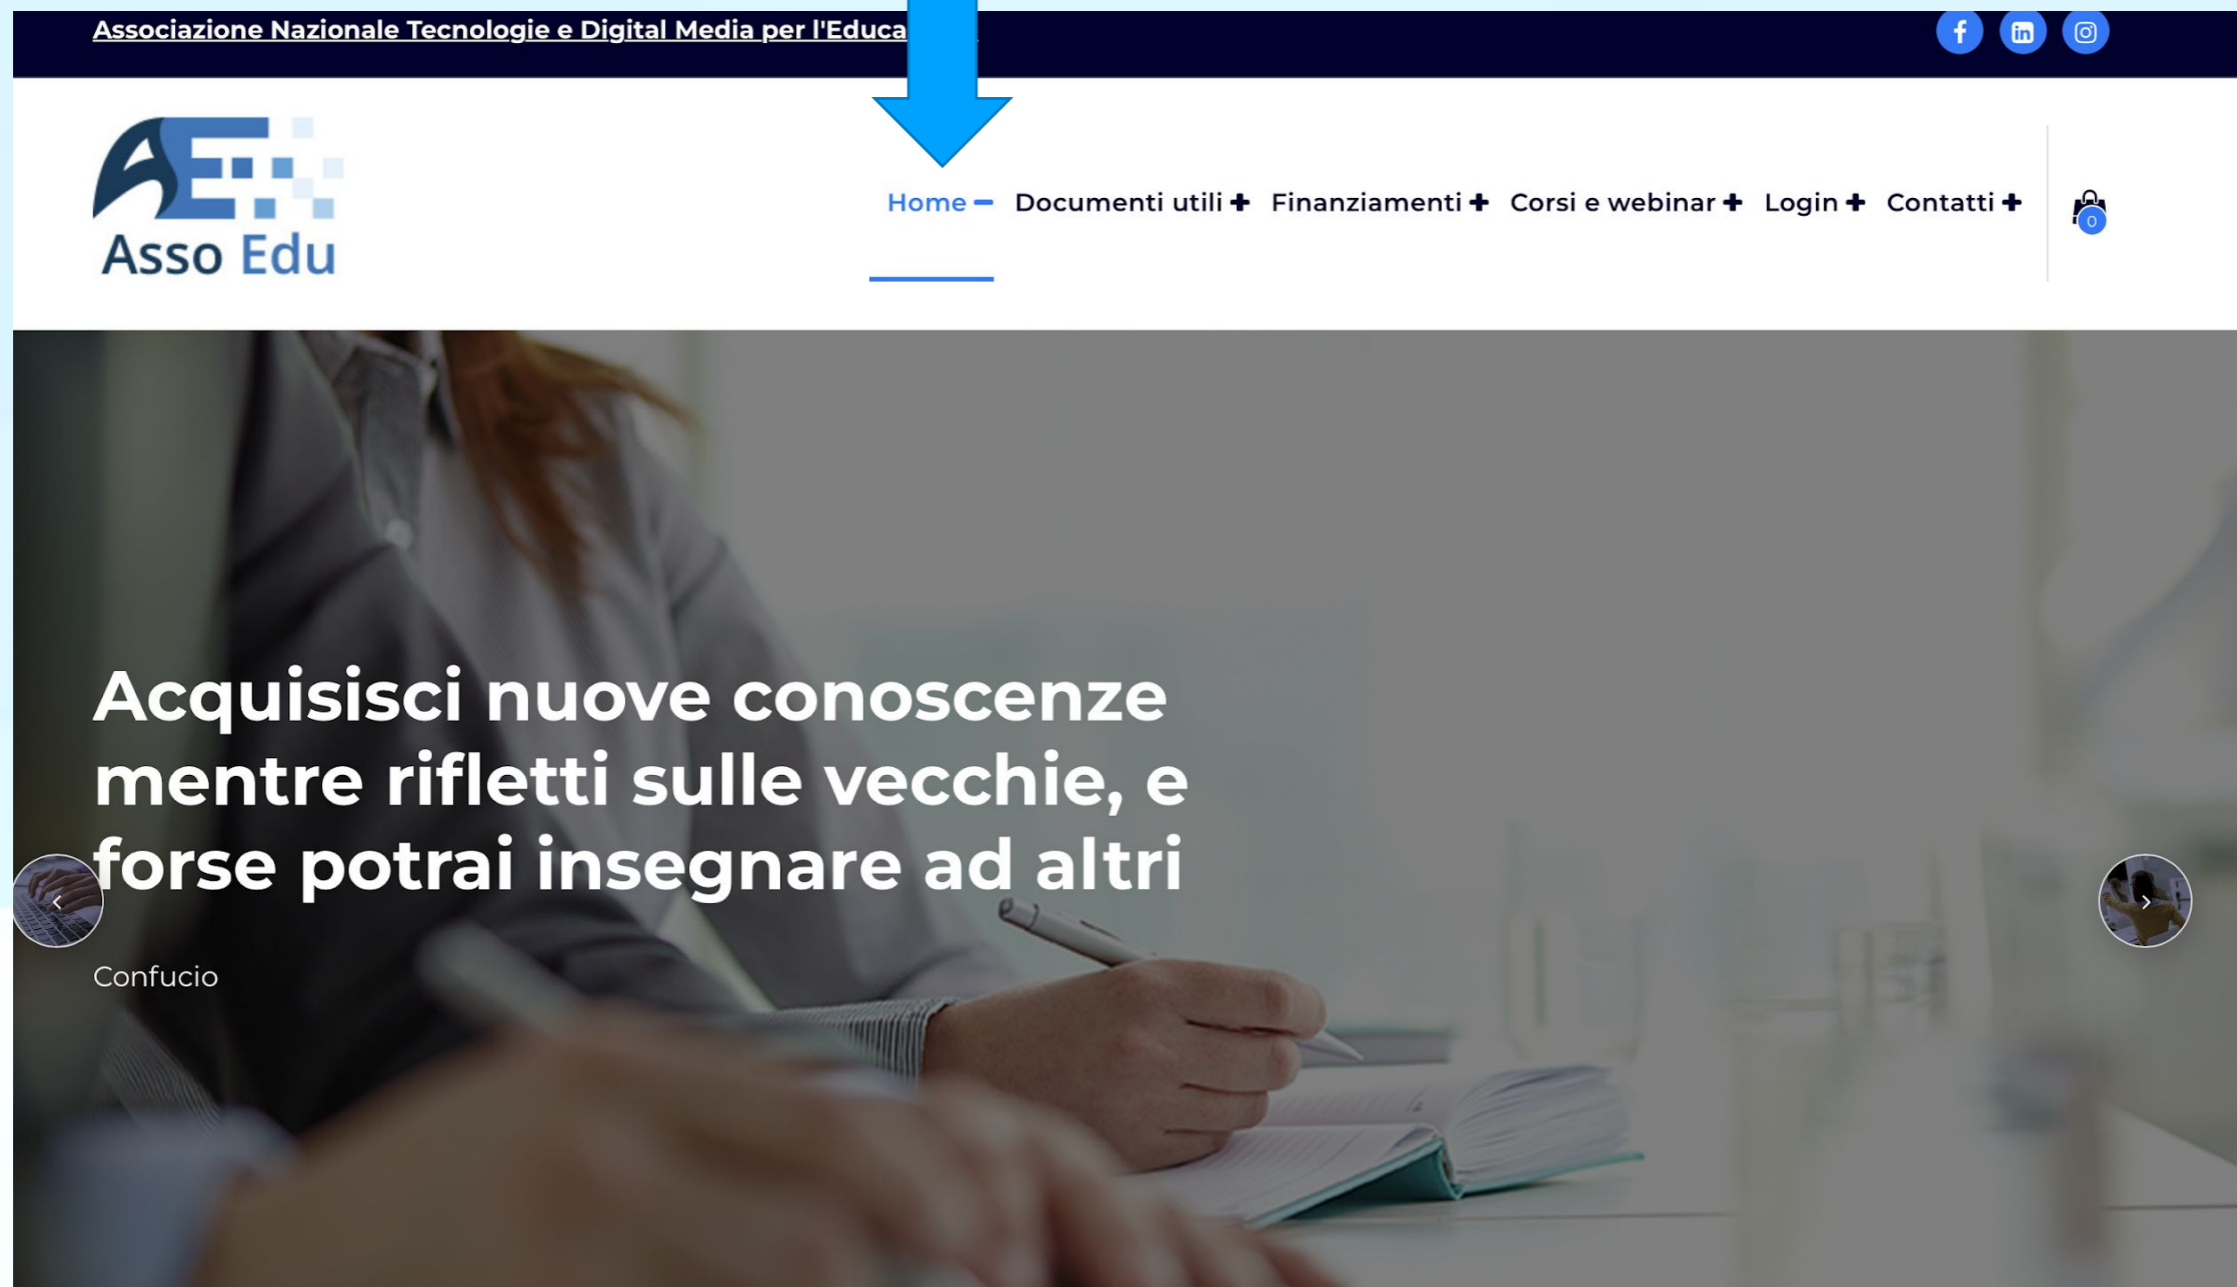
Associazione Nazionale Tecnologie e Digital Media per l'Educa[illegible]

AE
Asso Edu

Home − Documenti utili + Finanziamenti + Corsi e webinar + Login + Contatti +

0

Acquisisci nuove conoscenze mentre rifletti sulle vecchie, e forse potrai insegnare ad altri

Confucio